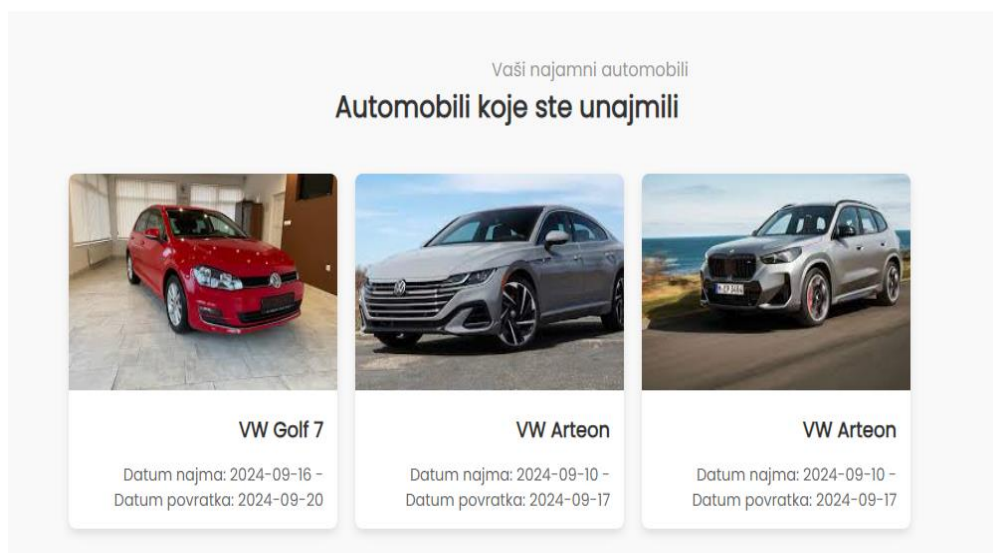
Vaši najamni automobili

Automobili koje ste unajmili

VW Golf 7

Datum najma: 2024-09-16 - Datum povratka: 2024-09-20

VW Arteon

Datum najma: 2024-09-10 - Datum povratka: 2024-09-17

VW Arteon

Datum najma: 2024-09-10 - Datum povratka: 2024-09-17